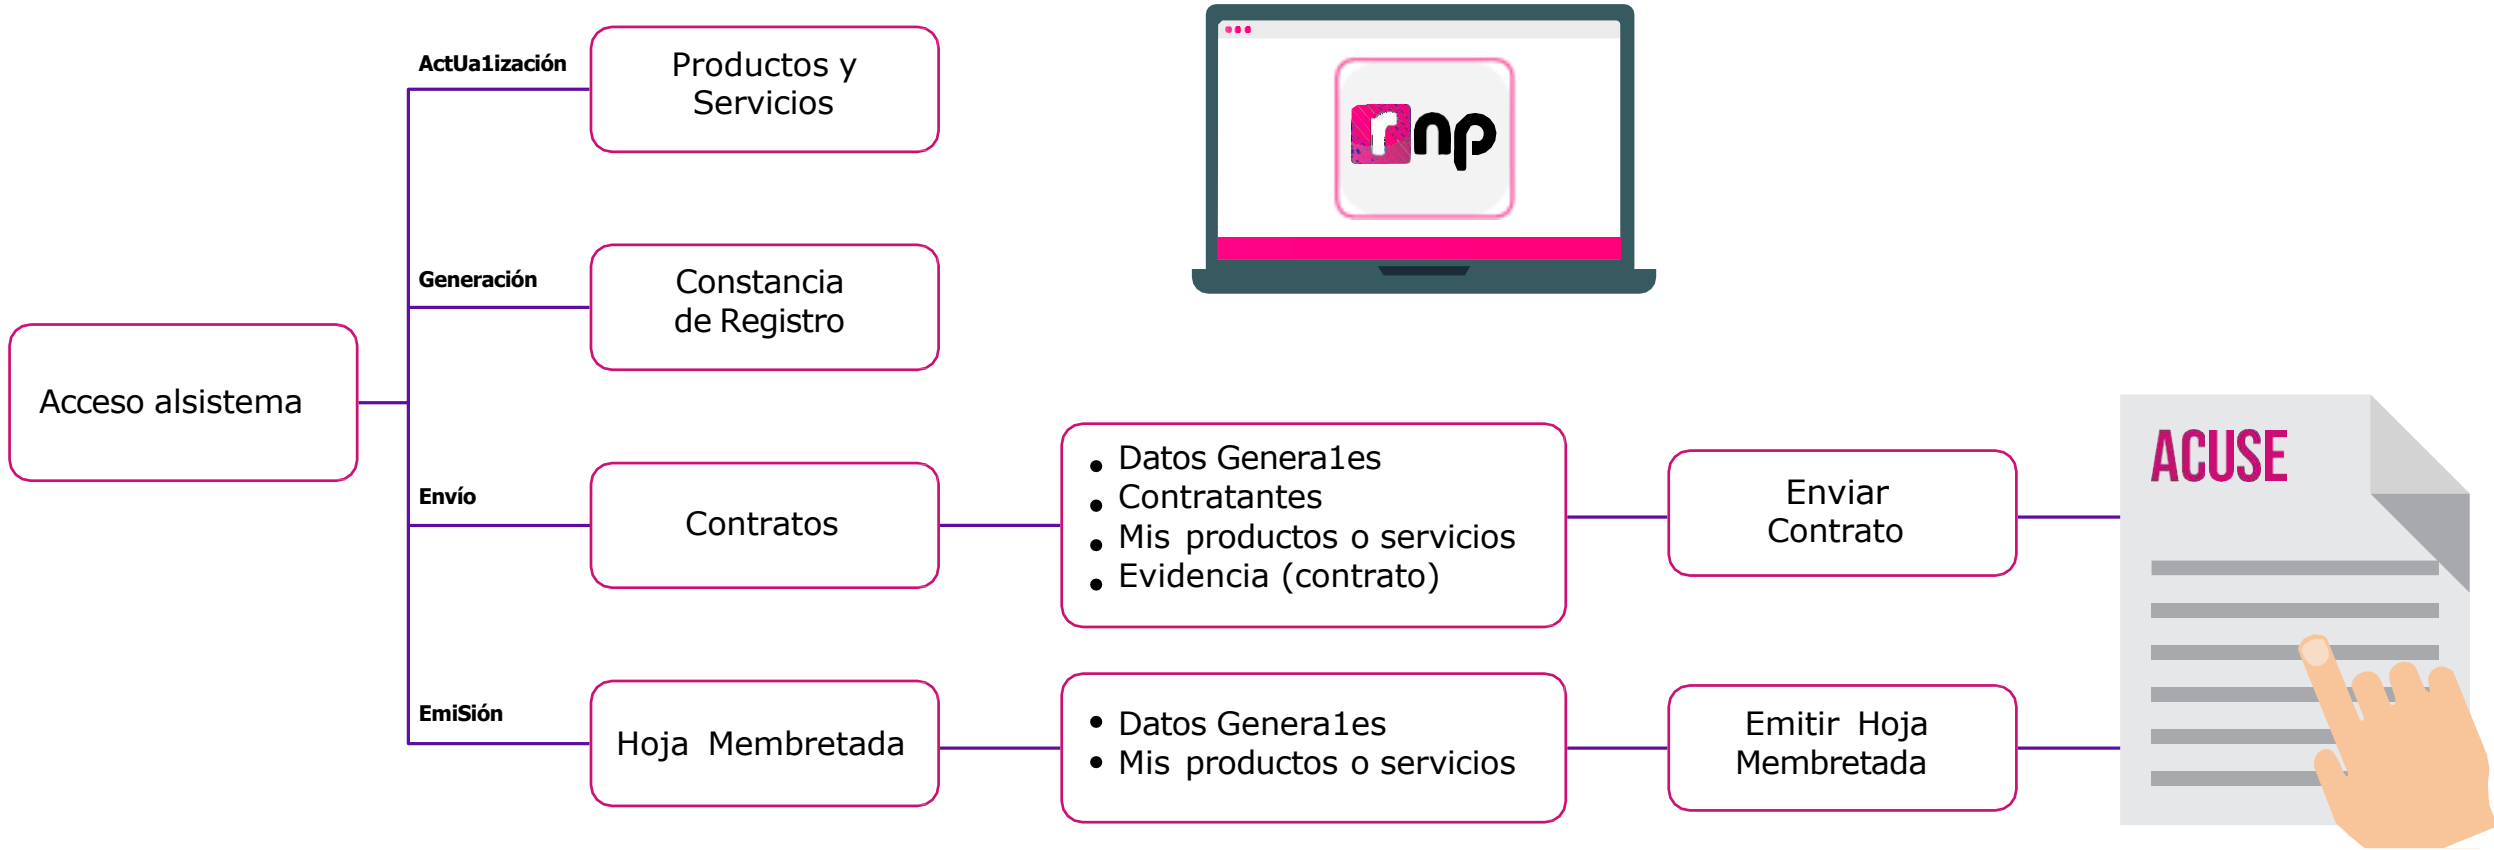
rnp

Acceso alsistema

ActUa1ización

Productos y Servicios

Generación

Constancia de Registro

Envío

Contratos

- Datos Genera1es
- Contratantes
- Mis productos o servicios
- Evidencia (contrato)

Enviar Contrato

EmiSión

Hoja Membretada

- Datos Genera1es
- Mis productos o servicios

Emitir Hoja Membretada

ACUSE